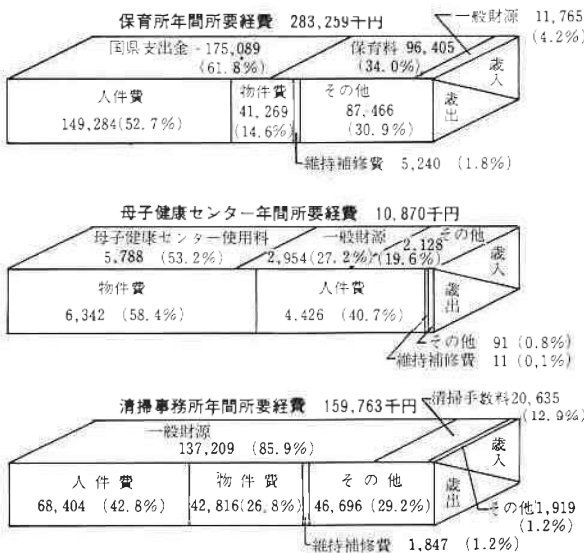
保育所年間所要経費 283,259千円

一般財源 11,765 (4.2%)

国県支出金 175,089 (61.8%)

保育料 96,405 (34.0%)

歳入

人件費 149,284(52.7%)

物件費 41,269 (14.6%)

その他 87,466 (30.9%)

歳出

維持補修費 5,240 (1.8%)

母子健康センター年間所要経費 10,870千円

母子健康センター使用料 5,788 (53.2%)

一般財源 2,954(27.2%)

その他 2,128 (19.6%)

歳入

物件費 6,342 (58.4%)

人件費 4,426 (40.7%)

歳出

その他 91 (0.8%)

維持補修費 11 (0.1%)

清掃事務所年間所要経費 159,763千円

清掃手数料20,635 (12.9%)

一般財源 137,209 (85.9%)

歳入

人件費 68,404 (42.8%)

物件費 42,816(26.8%)

その他 46,696 (29.2%)

歳出

その他 1,919 (1.2%)

維持補修費 1,847 (1.2%)